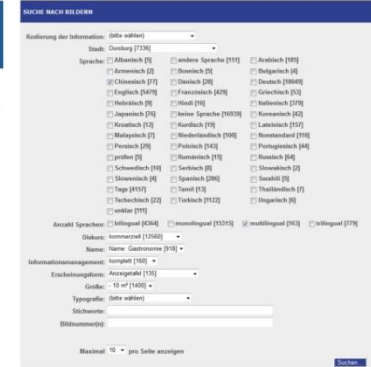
SUCHE NACH BILDERN

Kodierung der Information: (bitte wählen)

Stadt: Duisburg [7336]

Sprache: Albanisch [5] | andere Sprache [151] | Arabisch [185]
Armenisch [2] | Bosnisch [5] | Bulgarisch [4]
Chinesisch [77] | Dänisch [28] | Deutsch [18049]
Englisch [5479] | Französisch [429] | Griechisch [53]
Hebräisch [9] | Hindi [16] | Italienisch [379]
Japanisch [76] | keine Sprache [16939] | Koreanisch [42]
Kroatisch [12] | Kurdisch [19] | Lateinisch [157]
Malayisch [7] | Niederländisch [108] | Nonstandard [118]
Persisch [29] | Polnisch [143] | Portugiesisch [44]
prüfen [5] | Rumänisch [15] | Russisch [64]
Schwedisch [18] | Serbisch [8] | Slowakisch [2]
Slowenisch [4] | Spanisch [286] | Swahili [5]
Tags [4157] | Tamil [13] | Thailändisch [7]
Tschechisch [22] | Türkisch [1122] | Ungarisch [6]
unklar [111]

Anzahl Sprachen: bilingual [4364] | monolingual [15315] | multilingual [163] | trilingual [279]

Diskurs: kommerziell [12560]

Name: Name: Gastronomie [918]

Informationsmanagement: komplett [160]

Erscheinungsform: Anzeigetafel [135]

Größe: - 10 m² [1400]

Typografie: (bitte wählen)

Stichworte:

Bildnummer(n):

Maximal 10 pro Seite anzeigen

Suchen